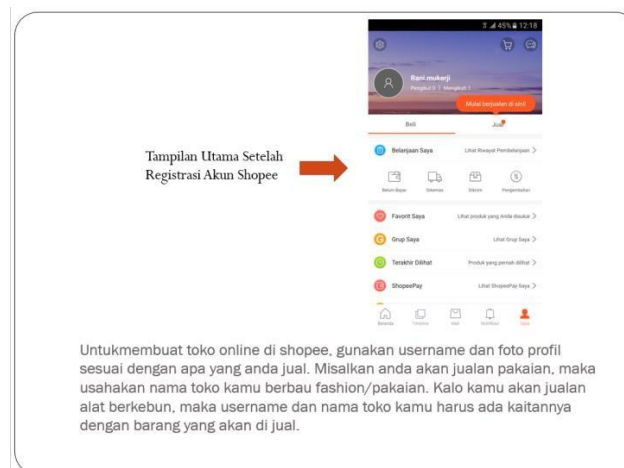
45% 12:18

Rani mukerji

Pengikut 0 | Mengikuti 1

Mulai berjualan di sini

Beli

Jual

Belanjaan Saya

Lihat Riwayat Pembelanjaan >

Belum Bayar

Dikemas

Dikirim

Pengembalian

Favorit Saya

Lihat produk yang Anda disukai >

Grup Saya

Lihat Grup Saya >

Terakhir Dilihat

Produk yang pernah dilihat >

ShopeePay

Lihat ShopeePay Saya >

Beranda

Timeline

Mall

Notifikasi

Saya

Tampilan Utama Setelah Registrasi Akun Shopee

Untukmembuat toko online di shopee, gunakan username dan foto profil sesuai dengan apa yang anda jual. Misalkan anda akan jualan pakaian, maka usahakan nama toko kamu berbau fashion/pakaian. Kalo kamu akan jualan alat berkebun, maka username dan nama toko kamu harus ada kaitannya dengan barang yang akan di jual.